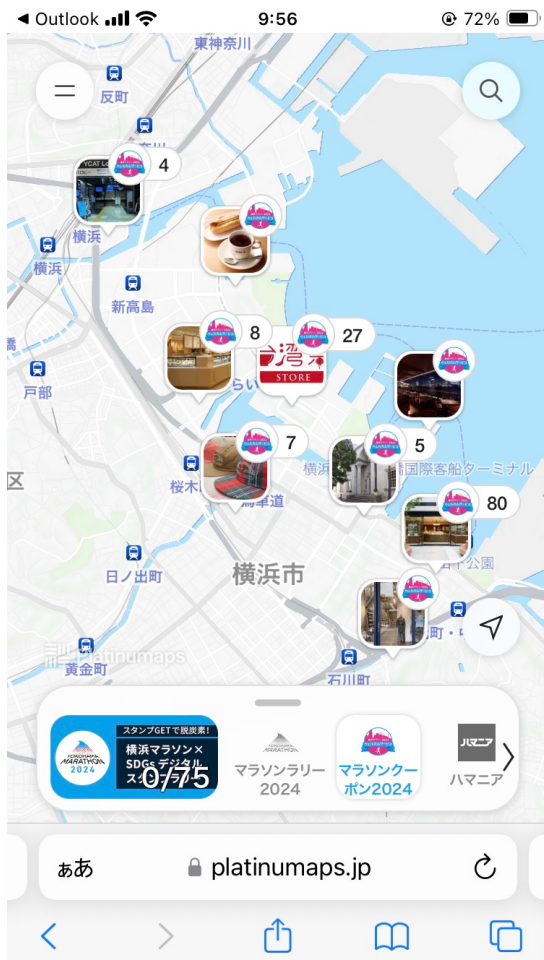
◀ Outlook 9:56 72%

東神奈川
反町
4
YCAT
横浜
横浜
新高島
8
27
湾
STORE
戸部
7
5
横浜
国際客船ターミナル
桜木
馬車道
80
区
公園
日ノ出町
横浜市
platinumaps
黄金町
石川町

スタンプGETで脱炭素!
横浜マラソン×SDGsデジタルスタ
YOKOHAMA MARATHON 2024
0/75
マラソンラリー2024
マラソンクーポン2024
ハマニア
ハマニア

ぁあ platinumaps.jp